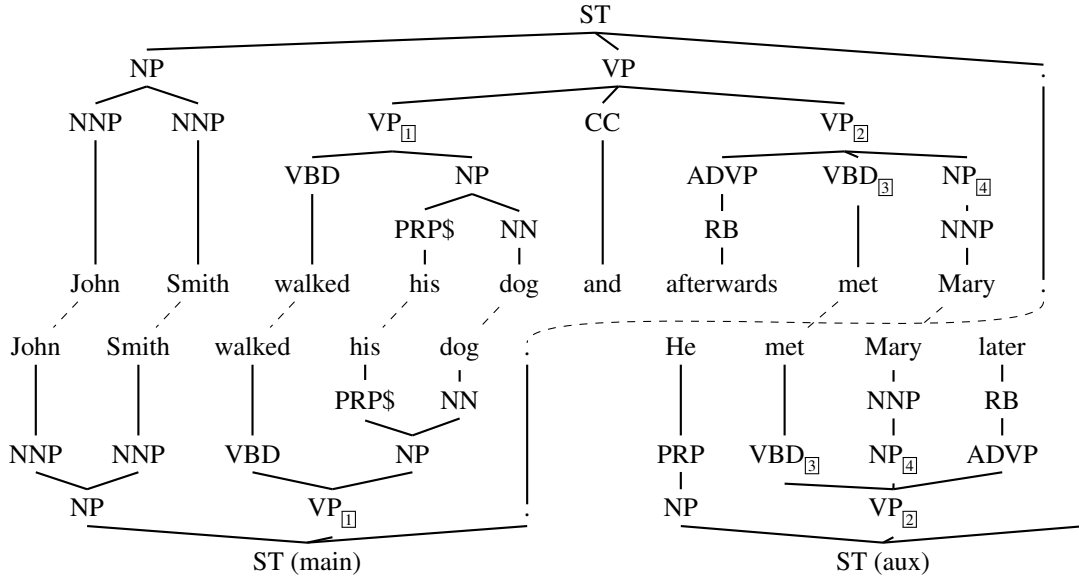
ST

NP VP .

NNP NNP VP$_{\boxed{1}}$ CC VP$_{\boxed{2}}$

VBD NP ADVP VBD$_{\boxed{3}}$ NP$_{\boxed{4}}$

PRP\$ NN RB NNP

John Smith walked his dog and afterwards met Mary .

John Smith walked his dog . He met Mary later

PRP\$ NN NNP RB

NNP NNP VBD NP PRP VBD$_{\boxed{3}}$ NP$_{\boxed{4}}$ ADVP

NP VP$_{\boxed{1}}$ . NP VP$_{\boxed{2}}$

ST (main) ST (aux)